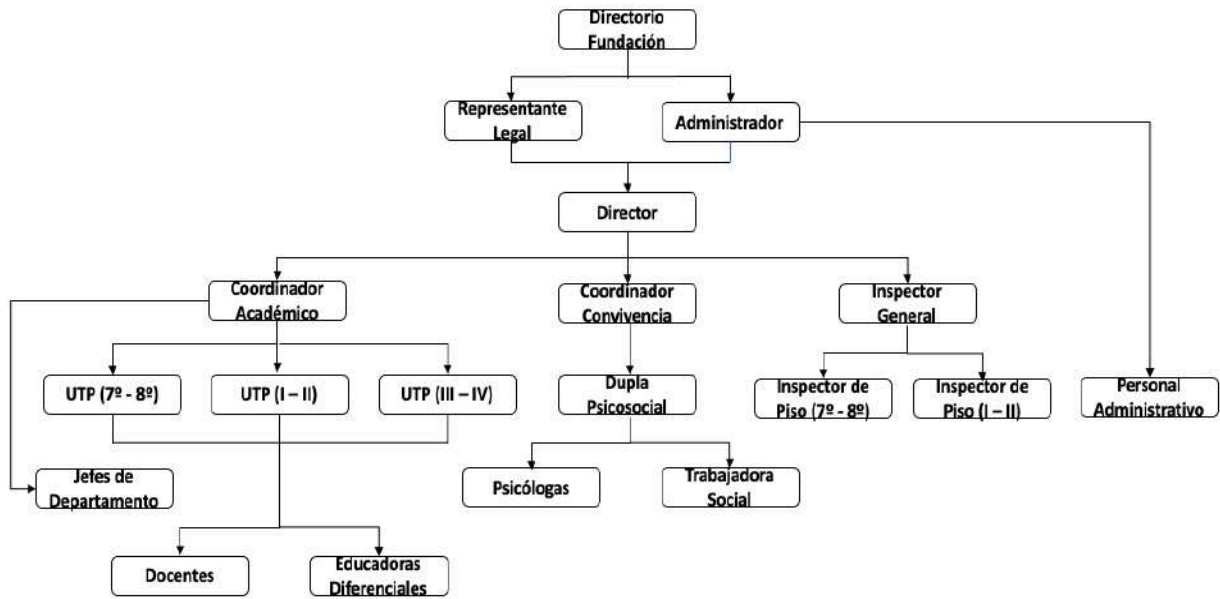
Directorio Fundación

Representante Legal

Administrador

Director

Coordinador Académico

Coordinador Convivencia

Inspector General

UTP (7º - 8º)

UTP (I – II)

UTP (III – IV)

Dupla Psicosocial

Inspector de Piso (7º - 8º)

Inspector de Piso (I – II)

Personal Administrativo

Jefes de Departamento

Psicólogas

Trabajadora Social

Docentes

Educadoras Diferenciales